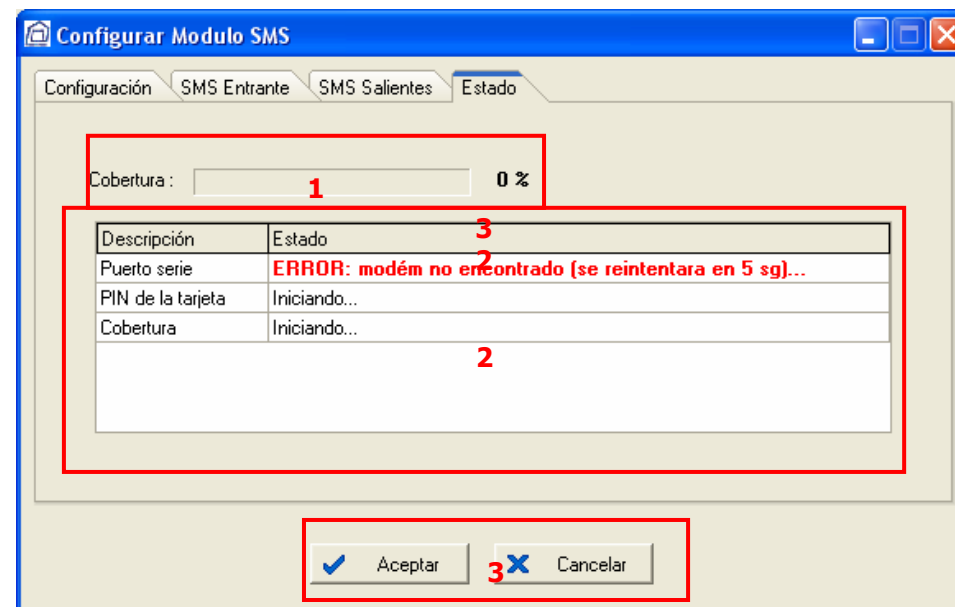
Configurar Modulo SMS

Configuración | SMS Entrante | SMS Salientes | Estado

Cobertura : 0 %

1

3

| Descripción | Estado |
|---|---|
| Puerto serie | ERROR: modém no encontrado (se reintentara en 5 sg)... |
| PIN de la tarjeta | Iniciando... |
| Cobertura | Iniciando... |

2

2

Aceptar

3

Cancelar